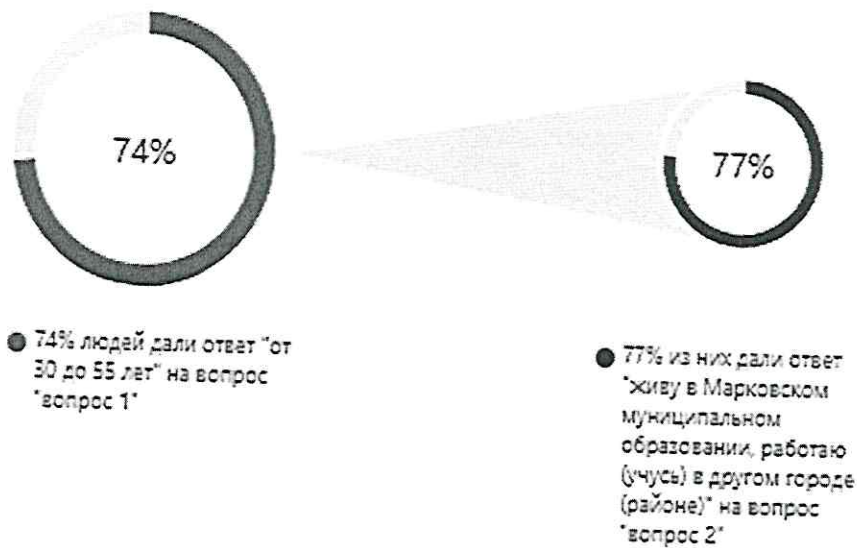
74%

77%

74% людей дали ответ "от 30 до 55 лет" на вопрос "вопрос 1"

77% из них дали ответ "живу в Марковском муниципальном образовании, работаю (учусь) в другом городе (районе)" на вопрос "вопрос 2"